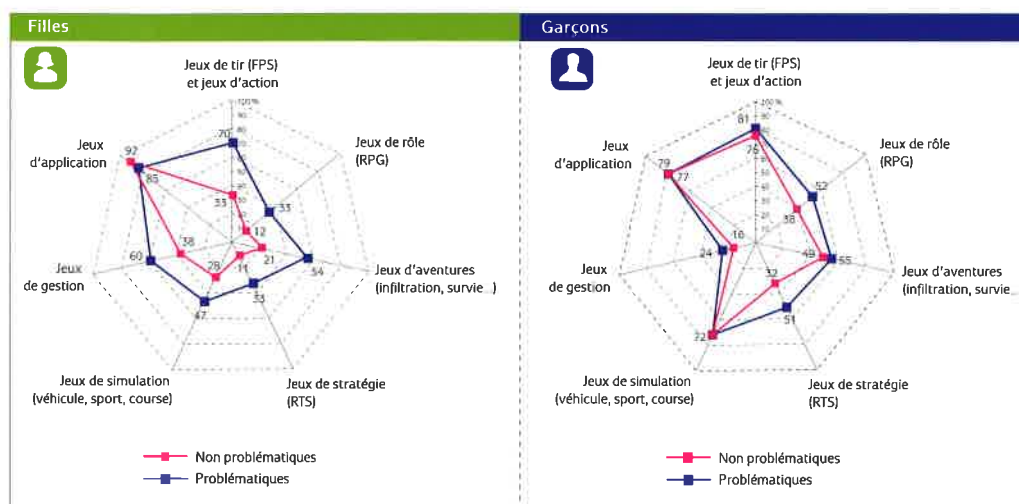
Filles

Jeux de tir (FPS) et jeux d'action

Jeux de rôle (RPG)

Jeux d'aventures (infiltration, survie...)

Jeux de stratégie (RTS)

Jeux de simulation (véhicule, sport, course)

Jeux de gestion

Jeux d'application

100 %

70

33

33

12

54

21

33

11

47

28

60

38

92

85

Non problématiques

Problématiques

Garçons

Jeux de tir (FPS) et jeux d'action

Jeux de rôle (RPG)

Jeux d'aventures (infiltration, survie

Jeux de stratégie (RTS)

Jeux de simulation (véhicule, sport, course)

Jeux de gestion

Jeux d'application

100 %

81

75

52

38

49

55

51

32

72

24

16

79

77

Non problématiques

Problématiques